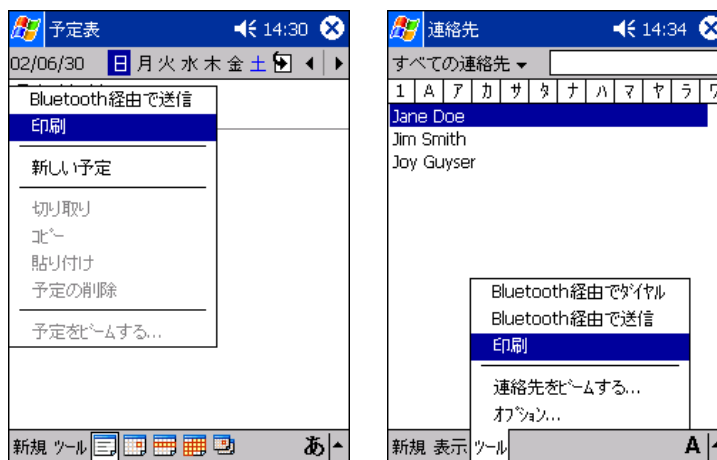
予定表 14:30

02/06/30 日 月 火 水 木 金 土

Bluetooth経由で送信
印刷
新しい予定
切り取り
コピー
貼り付け
予定の削除
予定をビームする...

新規 ツール あ

連絡先 14:34

すべての連絡先 ▾

| 1 | A | ア | カ | サ | タ | ナ | ハ | マ | ヤ | ラ | ワ |
|---|---|---|---|---|---|---|---|---|---|---|---|

Jane Doe
Jim Smith
Joy Guyser

Bluetooth経由でダイヤル
Bluetooth経由で送信
印刷
連絡先をビームする...
オプション...

新規 表示 ツール A